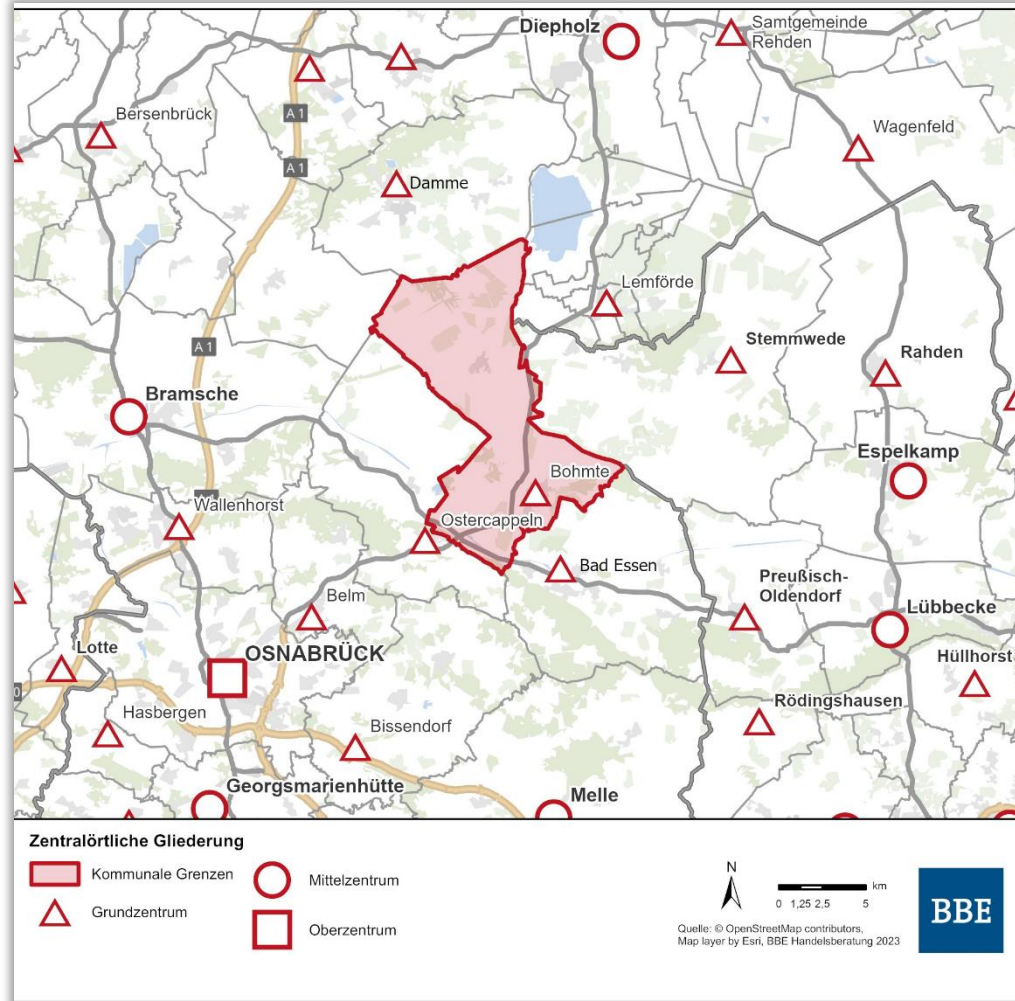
Diepholz
Samtgemeinde Rehden
Bersenbrück
A 1
A 1
Wagenfeld
Damme
Lemförde
A 1
Stemmwede
Rahden
Bramsche
Espelkamp
Bohmte
Wallenhorst
Ostercappeln
Bad Essen
Preußisch-Oldendorf
Belm
Lübbecke
Lotte
OSNABRÜCK
Hüllhorst
Hasbergen
Rödingshausen
Bissendorf
Georgsmarienhütte
Melle

Zentralörtliche Gliederung
Kommunale Grenzen
Grundzentrum
Mittelzentrum
Oberzentrum

N
0 1,25 2,5 5 km
Quelle: © OpenStreetMap contributors, Map layer by Esri, BBE Handelsberatung 2023
BBE